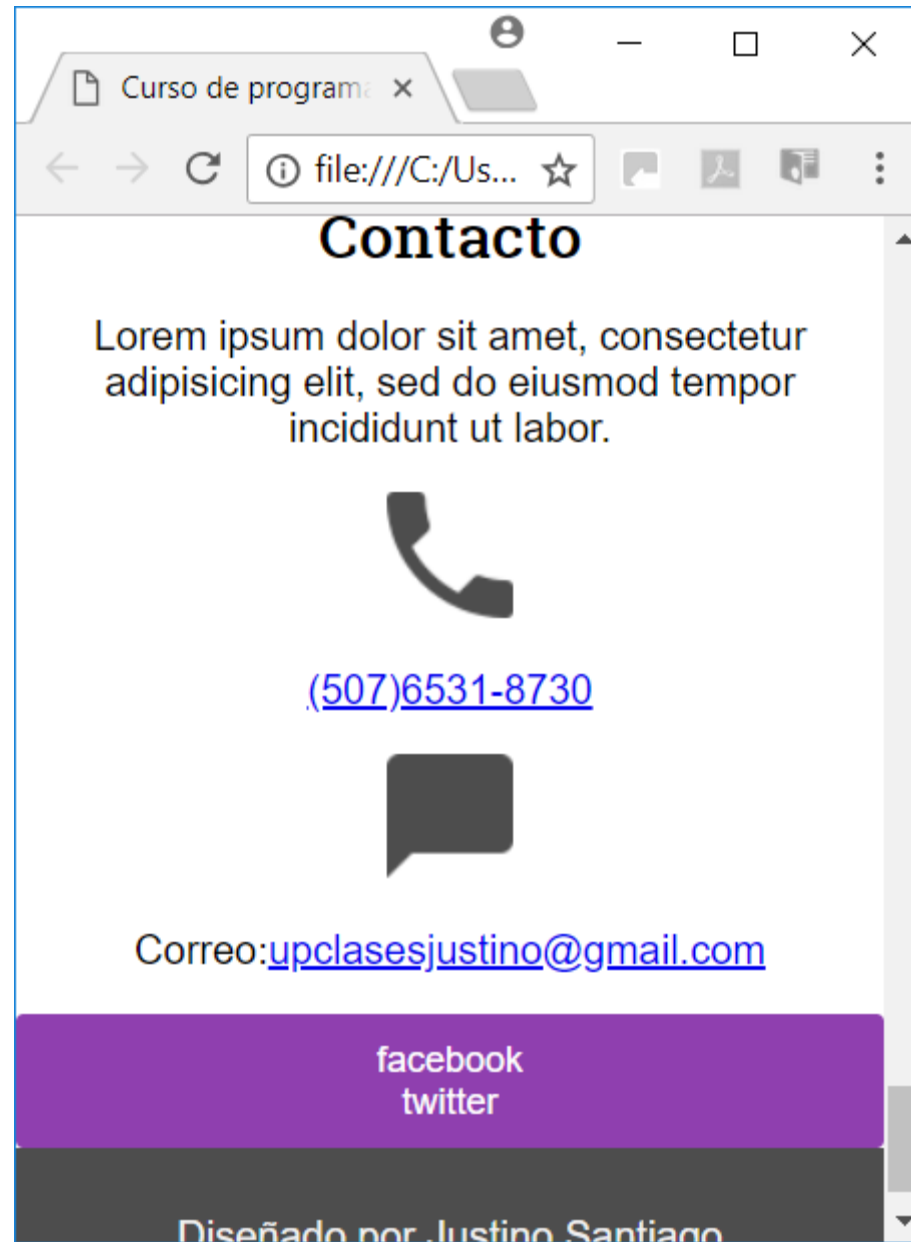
Curso de programa ×

file:///C:/Us...

Contacto

Lorem ipsum dolor sit amet, consectetur adipisicing elit, sed do eiusmod tempor incididunt ut labor.

(507)6531-8730

Correo:upclasesjustino@gmail.com

facebook
twitter

Diseñado por Justino Santiago